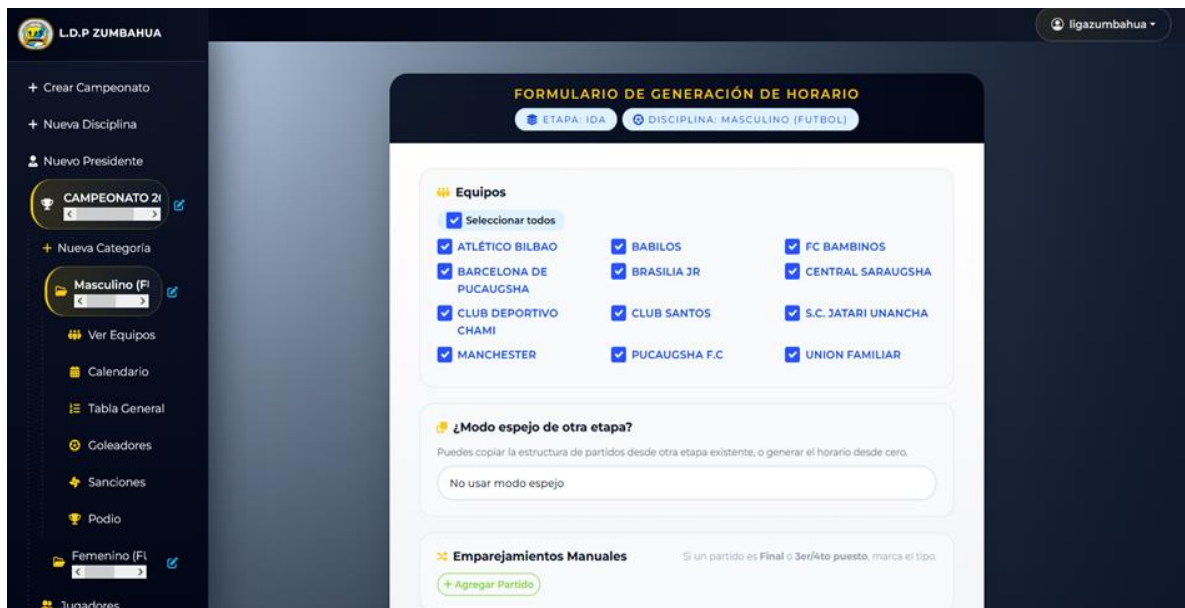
L.D.P ZUMBAHUA

ligazumbahua

+ Crear Campeonato
+ Nueva Disciplina
Nuevo Presidente
CAMPEONATO 2(
+ Nueva Categoría
Masculino (FI
Ver Equipos
Calendario
Tabla General
Goleadores
Sanciones
Podio
Femenino (FI
Jugadores

FORMULARIO DE GENERACIÓN DE HORARIO
ETAPA: IDA
DISCIPLINA: MASCULINO (FUTBOL)

Equipos
Seleccionar todos
ATLÉTICO BILBAO
BABILOS
FC BAMBINOS
BARCELONA DE PUCAUGSHA
BRASILIA JR
CENTRAL SARAUGSHA
CLUB DEPORTIVO CHAMI
CLUB SANTOS
S.C. JATARI UNANCHA
MANCHESTER
PUCAUGSHA F.C
UNION FAMILIAR

¿Modo espejo de otra etapa?
Puedes copiar la estructura de partidos desde otra etapa existente, o generar el horario desde cero.
No usar modo espejo

Emparejamientos Manuales
Si un partido es Final o 3er/4to puesto, marca el tipo.
+ Agregar Partido